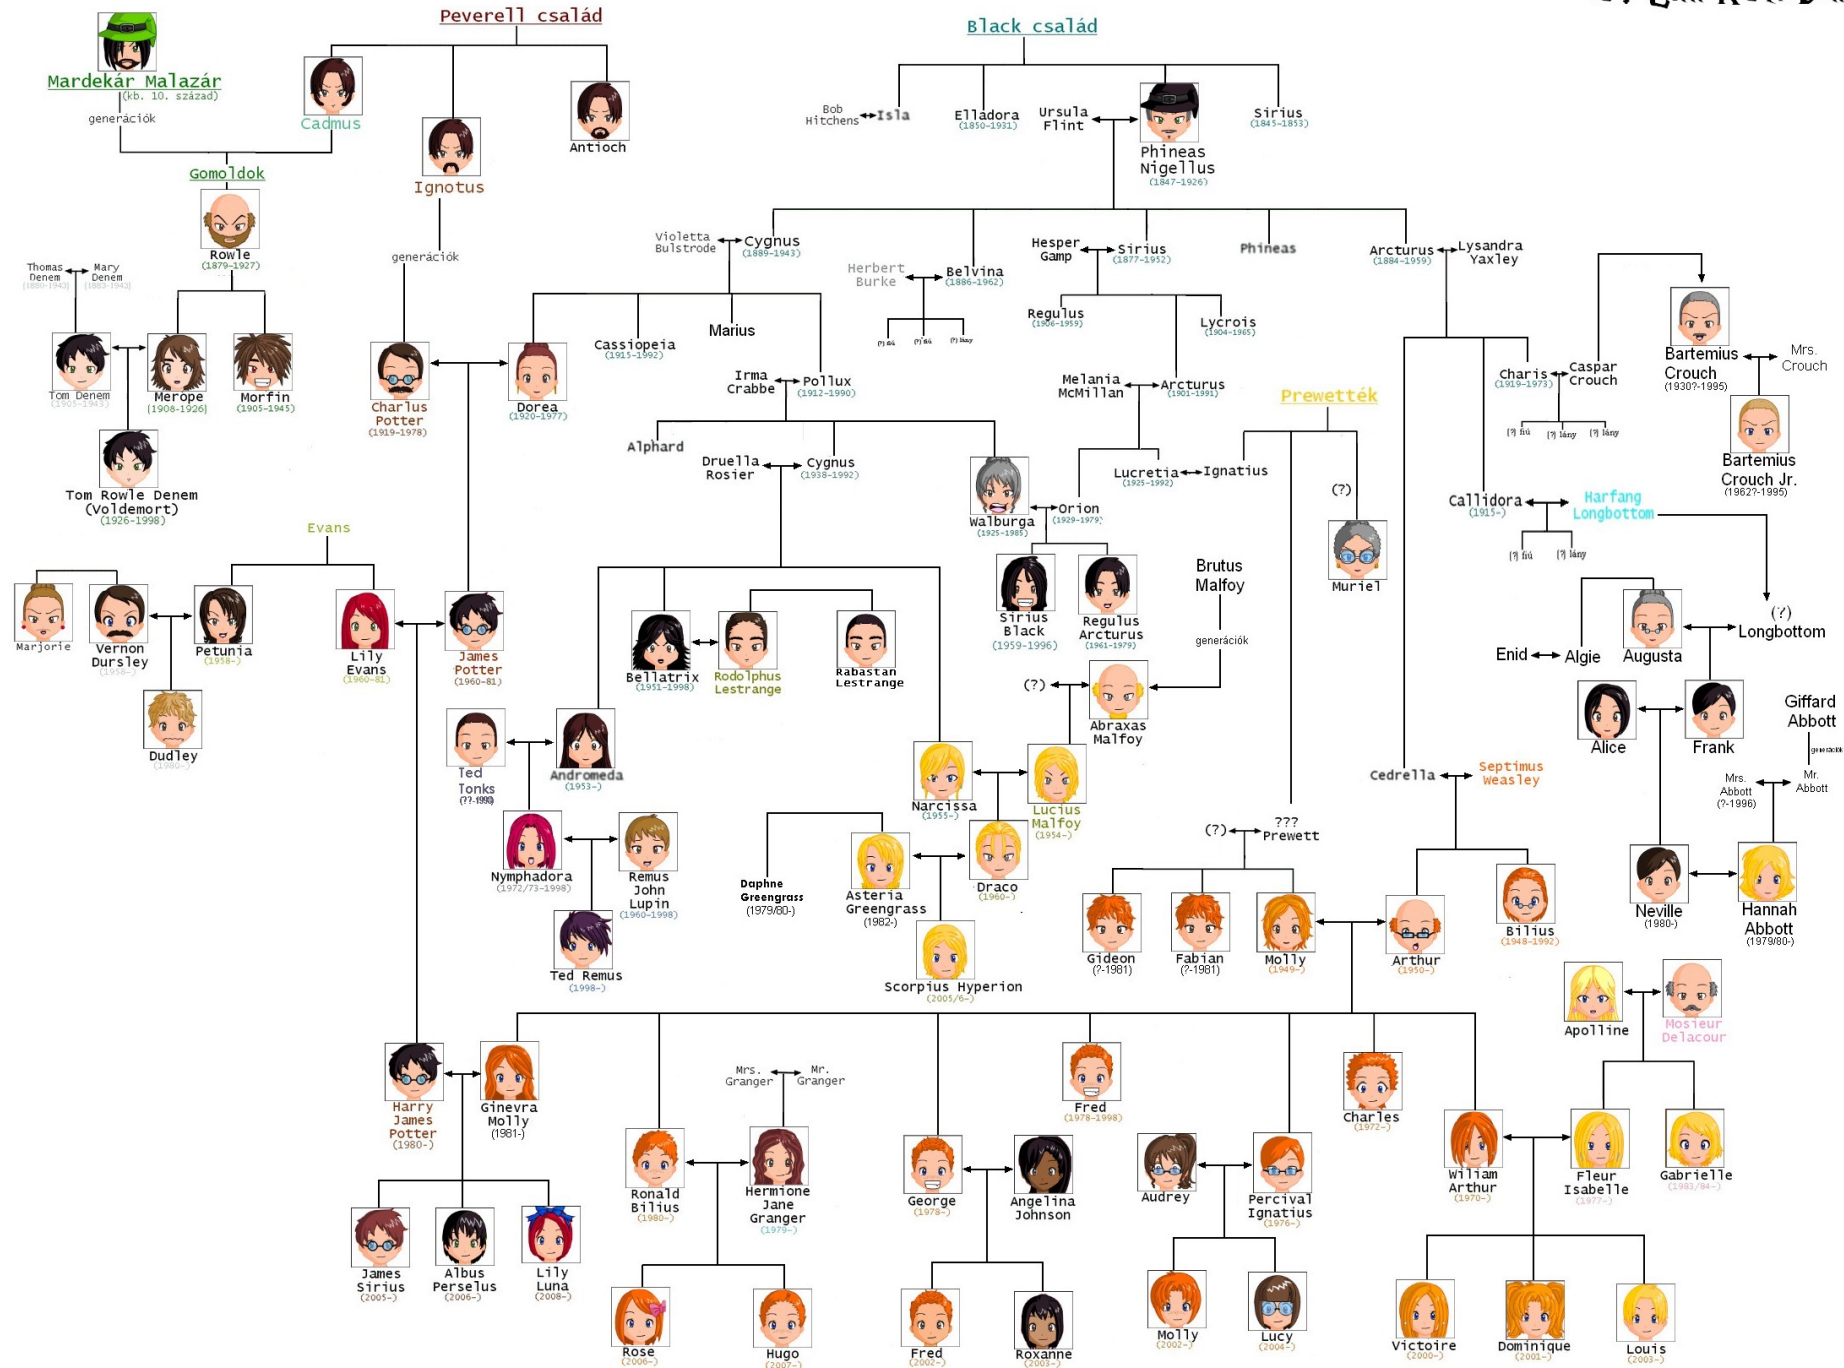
Peverell család

Black család

Mardekár Malazár
(kb. 10. század)
generációk

Cadmus

Antioch

Ignotus

Gomoldok

Rowle
(1879–1927)

generációk

Bob Hitchens
Isla

Elladora
(1850–1931)

Ursula Flint

Phineas Nigellus
(1847–1926)

Sirius
(1845–1853)

Violetta Bulstrode
Cygnus
(1889–1943)

Herbert Burke
Belvina
(1886–1962)

Hesper Gamp
Sirius
(1877–1952)

Phineas

Arcturus
(1884–1959)
Lysandra Yaxley

Thomas Denem
(1880–1943)
Mary Denem
(1883–1943)

Tom Denem
(1905–1943)

Merope
(1908–1926)

Morfin
(1905–1945)

Tom Rowle Denem
(Voldemort)
(1926–1998)

Charlus Potter
(1919–1978)

Dorea
(1920–1977)

Cassiopeia
(1915–1992)

Marius

Irma Crabbe
Pollux
(1912–1990)

(?) fiú
(?) fiú
(?) lány

Regulus
(1906–1959)

Lycrois
(1904–1965)

Melania McMillan
Arcturus
(1901–1991)

Prewették

Charis
(1919–1973)
Caspar Crouch

Bartemius Crouch
(1930?–1995)
Mrs. Crouch

(?) fiú
(?) lány
(?) lány

Bartemius Crouch Jr.
(1962?–1995)

Alphard

Druella Rosier
Cygnus
(1938–1992)

Walburga
(1925–1985)

Orion
(1929–1979)

Lucretia
(1925–1992)
Ignatius

(?)

Muriel

Callidora
(1915–)
Harfang Longbottom

(?) fiú
(?) lány

Evans

Marjorie

Vernon Dursley
(1958–)

Petunia
(1958–)

Lily Evans
(1960–81)

James Potter
(1960–81)

Dudley
(1980–)

Bellatrix
(1951–1998)

Rodolphus Lestrange

Rabastan Lestrange

Sirius Black
(1959–1996)

Regulus Arcturus
(1961–1979)

Brutus Malfoy

generációk

(?)

Abraxas Malfoy

(?)
Longbottom

Enid
Algie

Augusta

Alice

Frank

Giffard Abbott
generációk

Ted Tonks
(??–1998)

Andromeda
(1953–)

Narcissa
(1955–)

Lucius Malfoy
(1954–)

Cedrella

Septimus Weasley

Mrs. Abbott
(?–1996)

Mr. Abbott

Nymphadora
(1972/73–1998)

Remus John Lupin
(1960–1998)

Daphne Greengrass
(1979/80–)

Asteria Greengrass
(1982–)

Draco
(1980–)

(?)
??? Prewett

Gideon
(?–1981)

Fabian
(?–1981)

Molly
(1949–)

Arthur
(1950–)

Bilius
(1948–1992)

Neville
(1980–)

Hannah Abbott
(1979/80–)

Ted Remus
(1998–)

Scorpius Hyperion
(2005/6–)

Apolline

Mosieur Delacour

Harry James Potter
(1980–)

Ginevra Molly
(1981–)

Mrs. Granger
Mr. Granger

Fred
(1978–1998)

Charles
(1972–)

Ronald Bilius
(1980–)

Hermione Jane Granger
(1979–)

George
(1978–)

Angelina Johnson

Audrey

Percival Ignatius
(1976–)

William Arthur
(1970–)

Fleur Isabelle
(1977–)

Gabrielle
(1983/84–)

James Sirius
(2005–)

Albus Perselus
(2006–)

Lily Luna
(2008–)

Rose
(2006–)

Hugo
(2007–)

Fred
(2002–)

Roxanne
(2003–)

Molly
(2002–)

Lucy
(2004–)

Victoire
(2000–)

Dominique
(2001–)

Louis
(2003–)